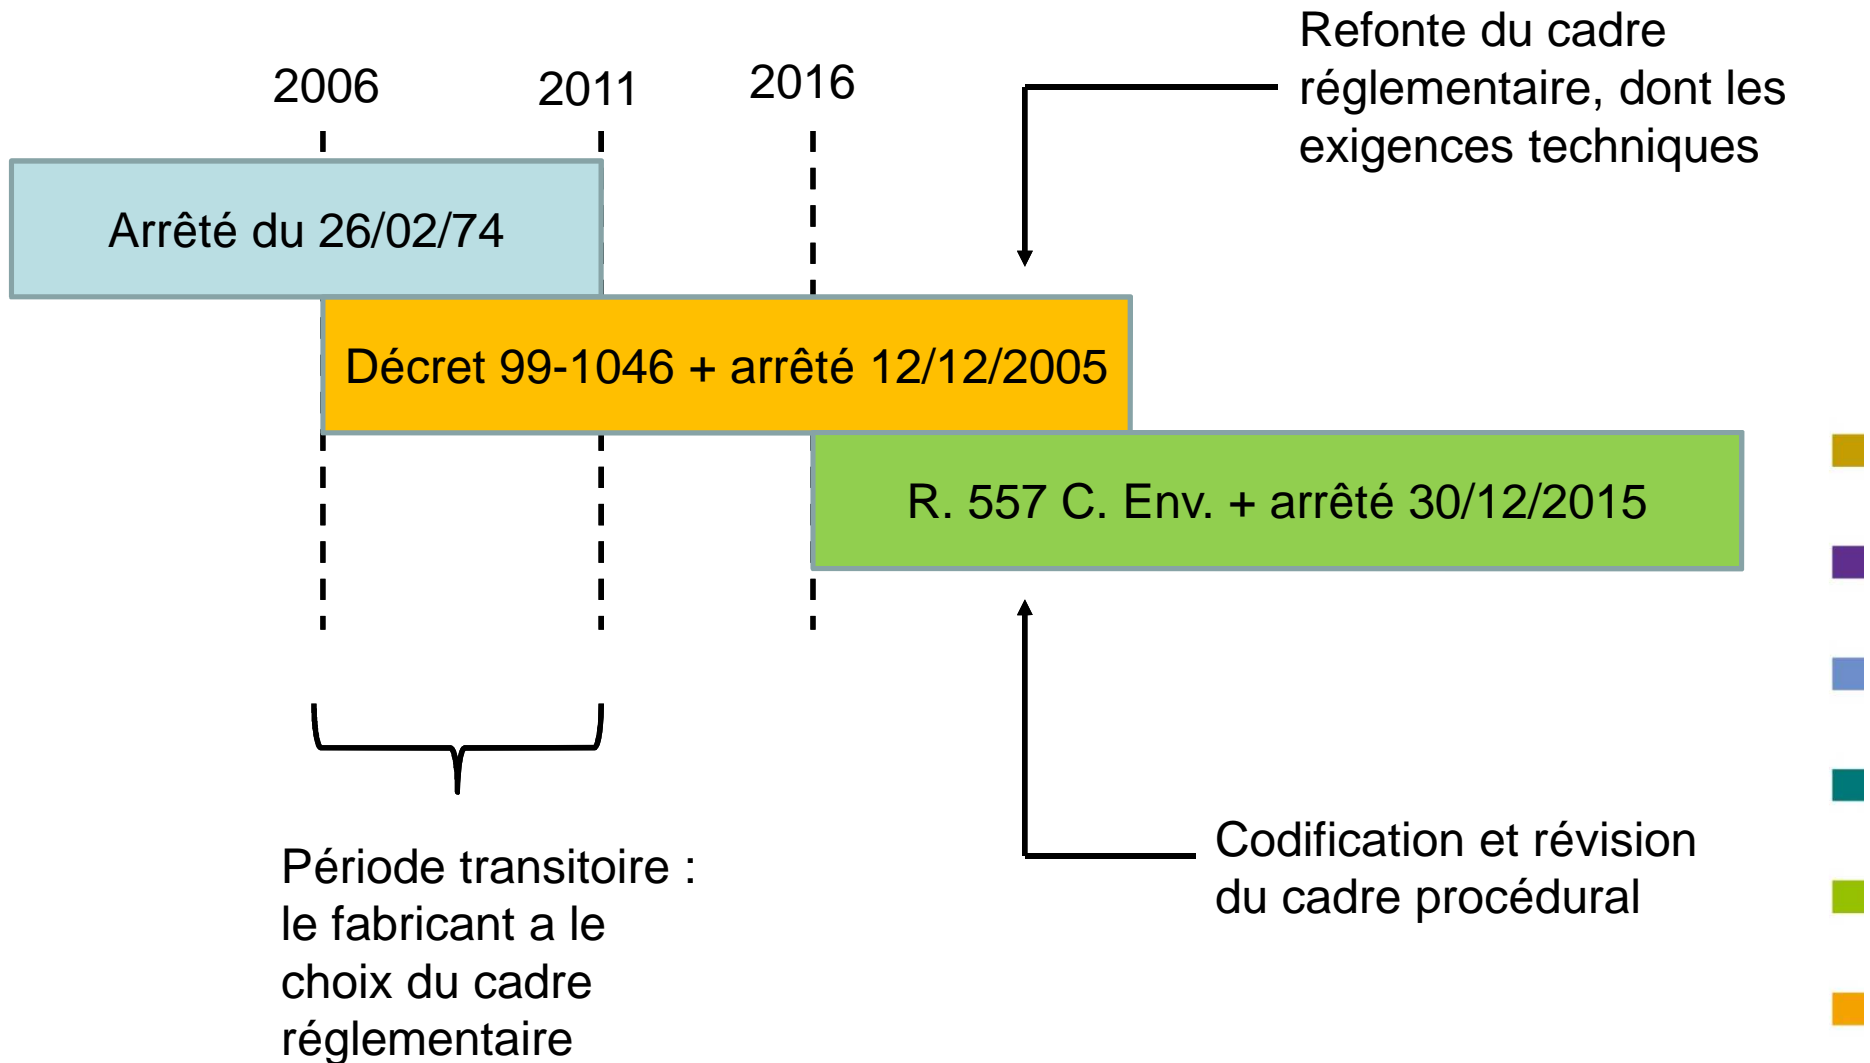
Refonte du cadre réglementaire, dont les exigences techniques

2006

2011

2016

Arrêté du 26/02/74

Décret 99-1046 + arrêté 12/12/2005

R. 557 C. Env. + arrêté 30/12/2015

Période transitoire : le fabricant a le choix du cadre réglementaire

Codification et révision du cadre procédural